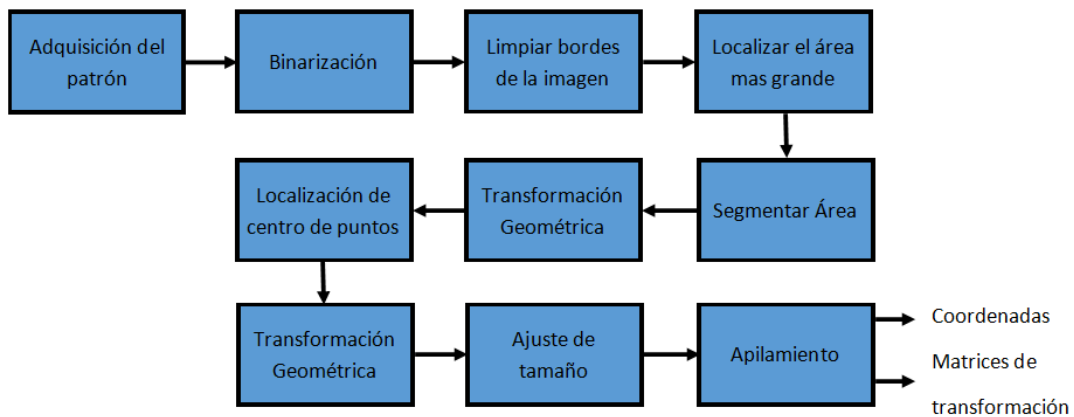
Adquisición del patrón

Binarización

Limpiar bordes de la imagen

Localizar el área mas grande

Segmentar Área

Transformación Geométrica

Localización de centro de puntos

Transformación Geométrica

Ajuste de tamaño

Apilamiento

Coordenadas

Matrices de transformación